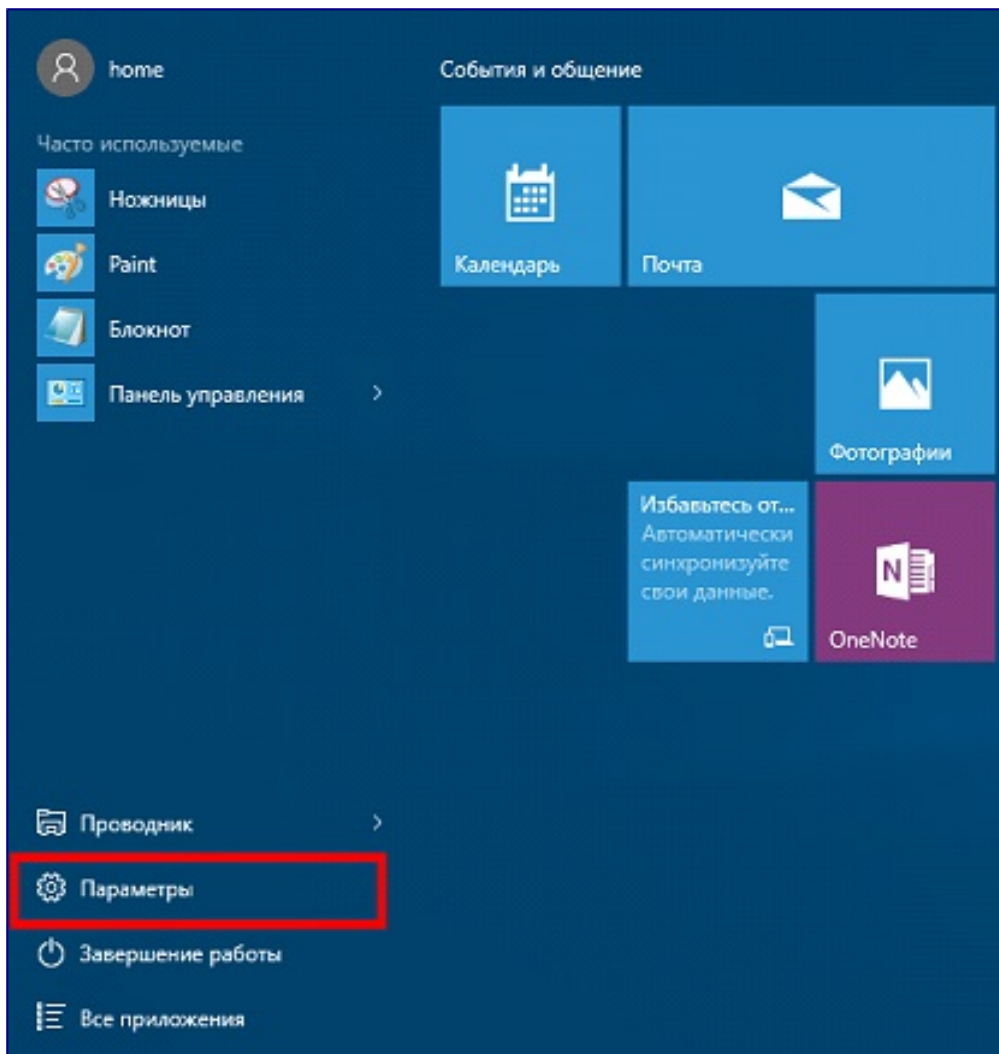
home

Часто используемые

Ножницы

Paint

Блокнот

Панель управления

Проводник

Параметры

Завершение работы

Все приложения

События и общение

Календарь

Почта

Фотографии

Избавьтесь от...
Автоматически синхронизуйте свои данные.

OneNote